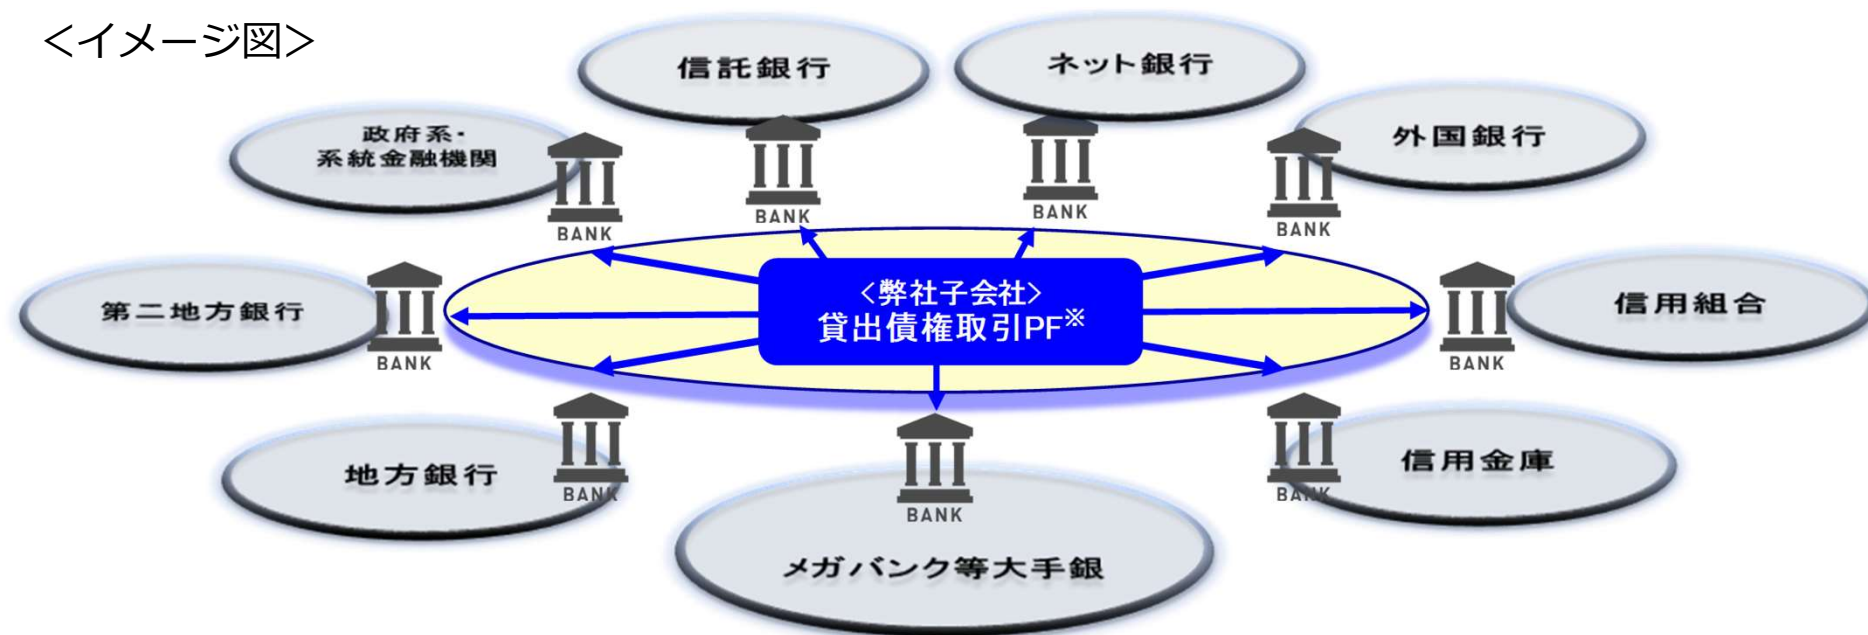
<イメージ図>

信託銀行

ネット銀行

政府系・系統金融機関

外国銀行

BANK

BANK

BANK

BANK

第二地方銀行

BANK

<弊社子会社>
貸出債権取引PF※

BANK

信用組合

地方銀行

BANK

BANK

BANK

信用金庫

メガバンク等大手銀